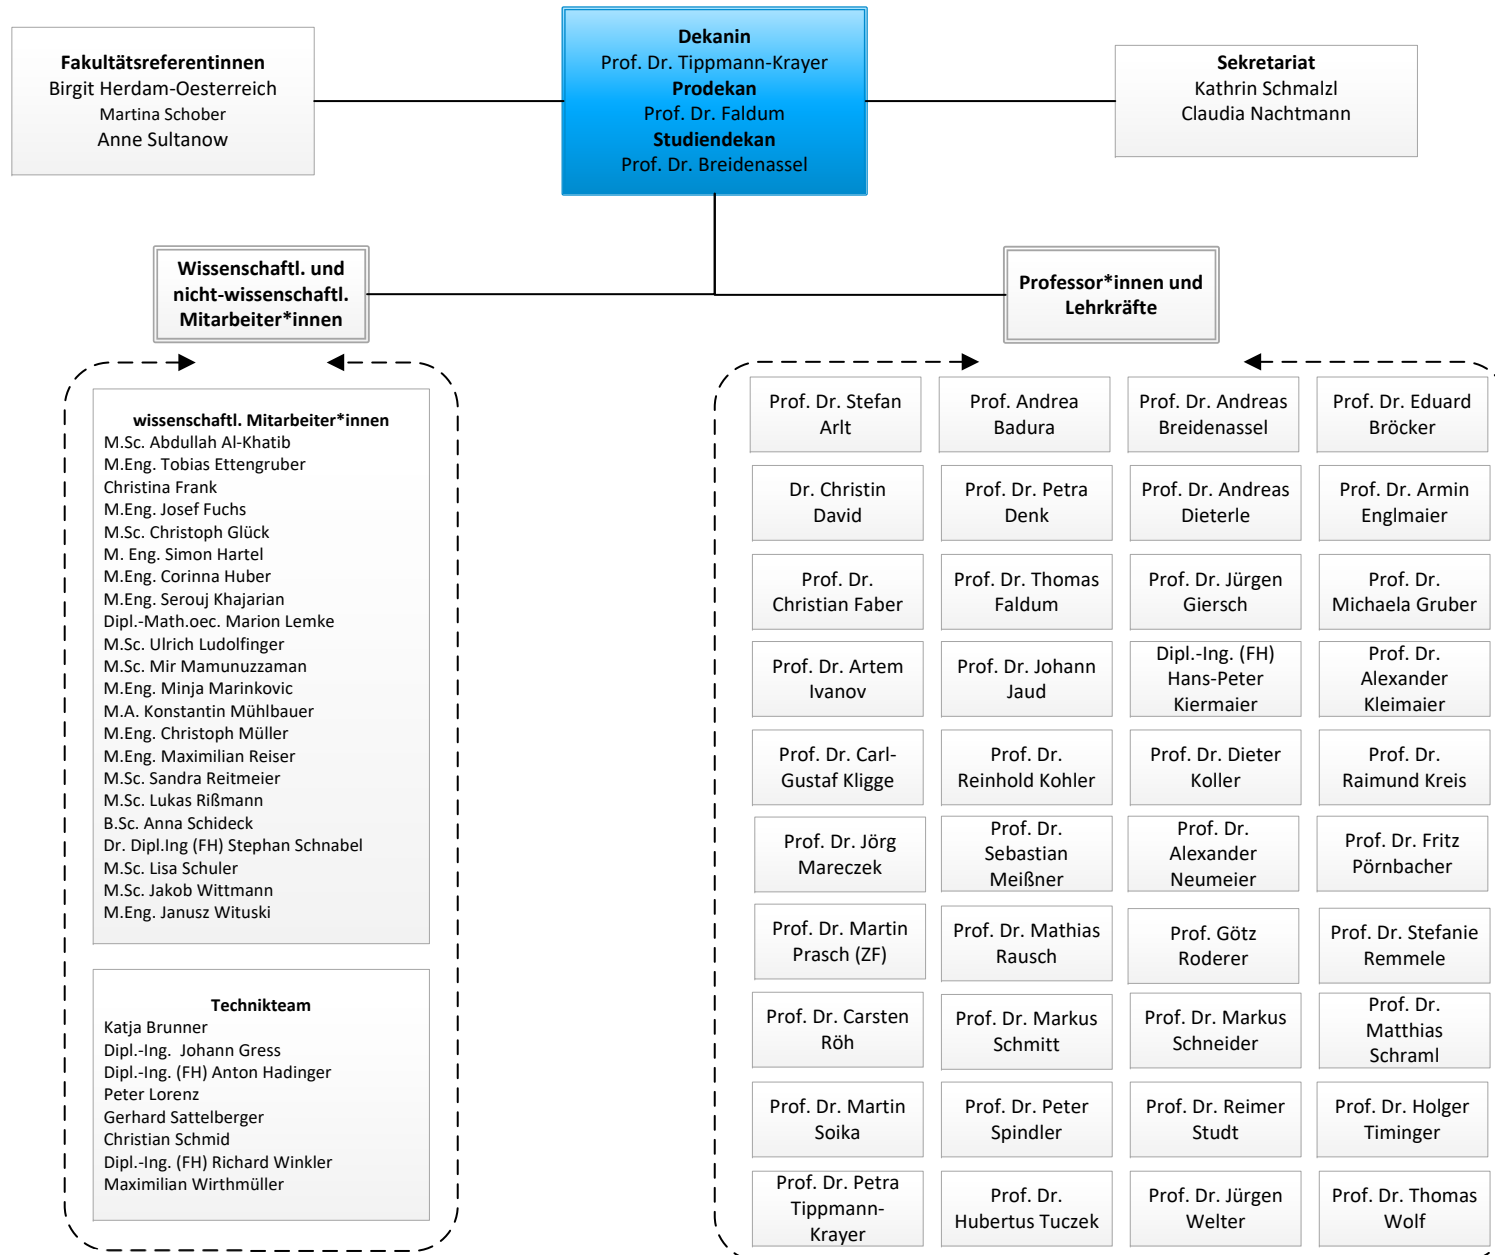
**Fakultätsreferentinnen**
Birgit Herdam-Oesterreich
Martina Schober
Anne Sultanow

**Dekanin**
Prof. Dr. Tippmann-Krayer
**Prodekan**
Prof. Dr. Faldum
**Studiendekan**
Prof. Dr. Breidenassel

**Sekretariat**
Kathrin Schmalzl
Claudia Nachtmann

**Wissenschaftl. und nicht-wissenschaftl. Mitarbeiter*innen**

**Professor*innen und Lehrkräfte**

**wissenschaftl. Mitarbeiter*innen**
M.Sc. Abdullah Al-Khatib
M.Eng. Tobias Ettengruber
Christina Frank
M.Eng. Josef Fuchs
M.Sc. Christoph Glück
M. Eng. Simon Hartel
M.Eng. Corinna Huber
M.Eng. Serouj Khajarian
Dipl.-Math.oec. Marion Lemke
M.Sc. Ulrich Ludolfinger
M.Sc. Mir Mamunuzzaman
M.Eng. Minja Marinkovic
M.A. Konstantin Mühlbauer
M.Eng. Christoph Müller
M.Eng. Maximilian Reiser
M.Sc. Sandra Reitmeier
M.Sc. Lukas Rißmann
B.Sc. Anna Schideck
Dr. Dipl.Ing (FH) Stephan Schnabel
M.Sc. Lisa Schuler
M.Sc. Jakob Wittmann
M.Eng. Janusz Wituski

**Technikteam**
Katja Brunner
Dipl.-Ing. Johann Gress
Dipl.-Ing. (FH) Anton Hadinger
Peter Lorenz
Gerhard Sattelberger
Christian Schmid
Dipl.-Ing. (FH) Richard Winkler
Maximilian Wirthmüller

Prof. Dr. Stefan Arlt
Prof. Andrea Badura
Prof. Dr. Andreas Breidenassel
Prof. Dr. Eduard Bröcker
Dr. Christin David
Prof. Dr. Petra Denk
Prof. Dr. Andreas Dieterle
Prof. Dr. Armin Englmaier
Prof. Dr. Christian Faber
Prof. Dr. Thomas Faldum
Prof. Dr. Jürgen Giersch
Prof. Dr. Michaela Gruber
Prof. Dr. Artem Ivanov
Prof. Dr. Johann Jaud
Dipl.-Ing. (FH) Hans-Peter Kiermaier
Prof. Dr. Alexander Kleimaier
Prof. Dr. Carl-Gustaf Kligge
Prof. Dr. Reinhold Kohler
Prof. Dr. Dieter Koller
Prof. Dr. Raimund Kreis
Prof. Dr. Jörg Mareczek
Prof. Dr. Sebastian Meißner
Prof. Dr. Alexander Neumeier
Prof. Dr. Fritz Pörnbacher
Prof. Dr. Martin Prasch (ZF)
Prof. Dr. Mathias Rausch
Prof. Götz Roderer
Prof. Dr. Stefanie Remmele
Prof. Dr. Carsten Röh
Prof. Dr. Markus Schmitt
Prof. Dr. Markus Schneider
Prof. Dr. Matthias Schraml
Prof. Dr. Martin Soika
Prof. Dr. Peter Spindler
Prof. Dr. Reimer Studt
Prof. Dr. Holger Timinger
Prof. Dr. Petra Tippmann-Krayer
Prof. Dr. Hubertus Tuczek
Prof. Dr. Jürgen Welter
Prof. Dr. Thomas Wolf